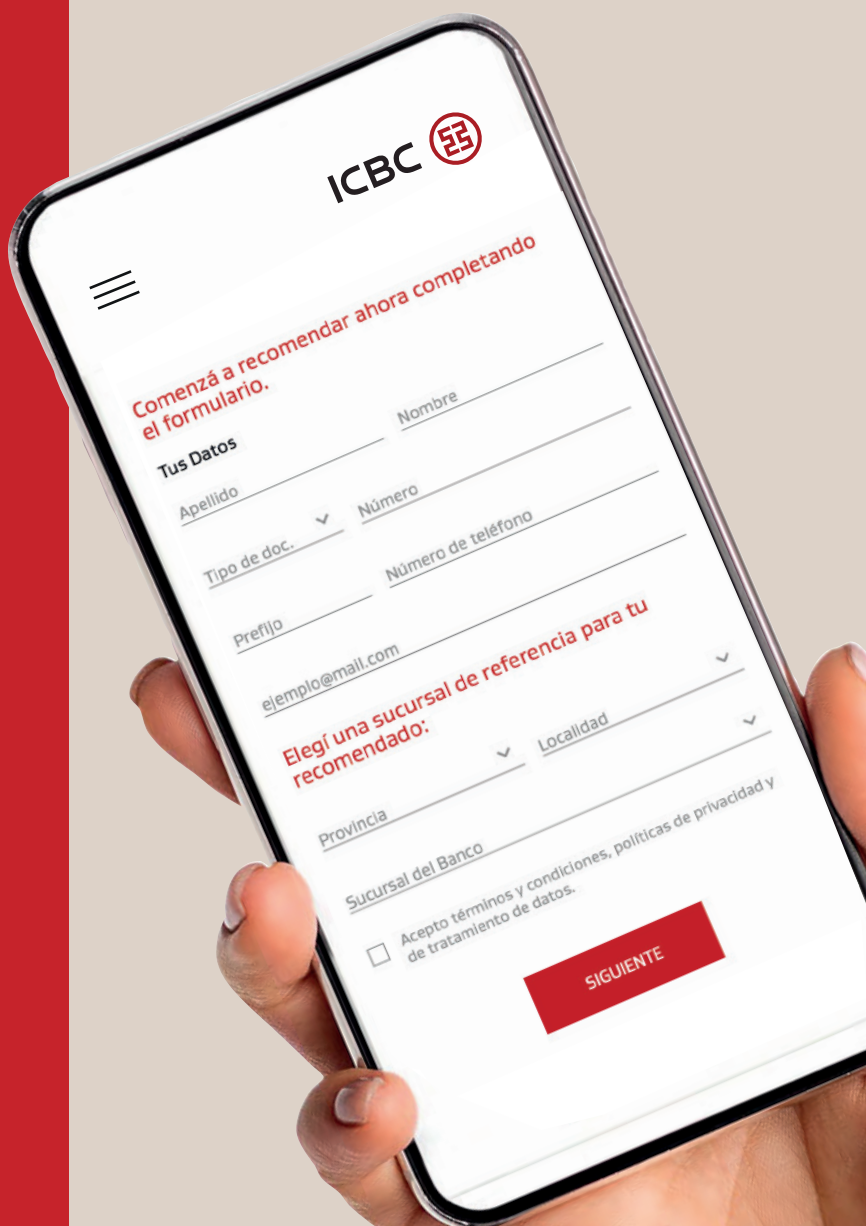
ICBC

Comenzá a recomendar ahora completando el formulario.

Tus Datos

Apellido

Nombre

Tipo de doc.

Número

Prefijo

Número de teléfono

ejemplo@mail.com

Elegí una sucursal de referencia para tu recomendado:

Provincia

Localidad

Sucursal del Banco

Acepto términos y condiciones, políticas de privacidad y de tratamiento de datos.

SIGUIENTE